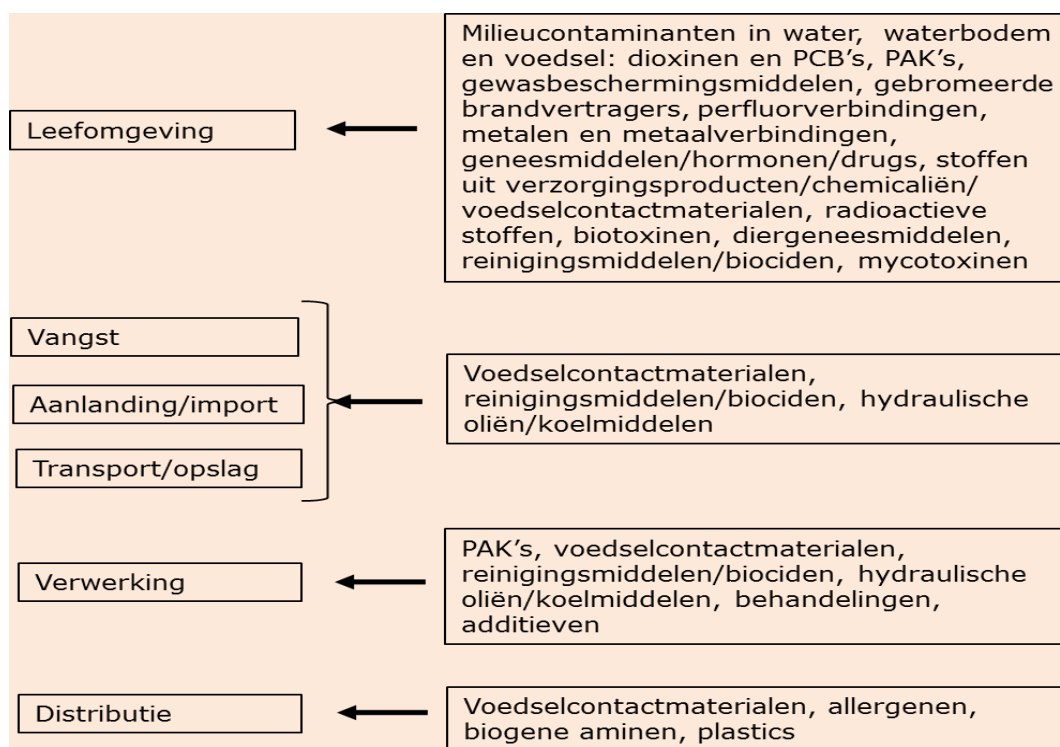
Leefomgeving

Milieucontaminanten in water, waterbodem en voedsel: dioxinen en PCB's, PAK's, gewasbeschermingsmiddelen, gebromeerde brandvertragers, perfluorverbindingen, metalen en metaalverbindingen, geneesmiddelen/hormonen/drugs, stoffen uit verzorgingsproducten/chemicaliën/ voedselcontactmaterialen, radioactieve stoffen, biotoxinen, diergeneesmiddelen, reinigingsmiddelen/biociden, mycotoxinen

Vangst

Aanlanding/import

Transport/opslag

Voedselcontactmaterialen, reinigingsmiddelen/biociden, hydraulische oliën/koelmiddelen

Verwerking

PAK's, voedselcontactmaterialen, reinigingsmiddelen/biociden, hydraulische oliën/koelmiddelen, behandelingen, additieven

Distributie

Voedselcontactmaterialen, allergenen, biogene aminen, plastics